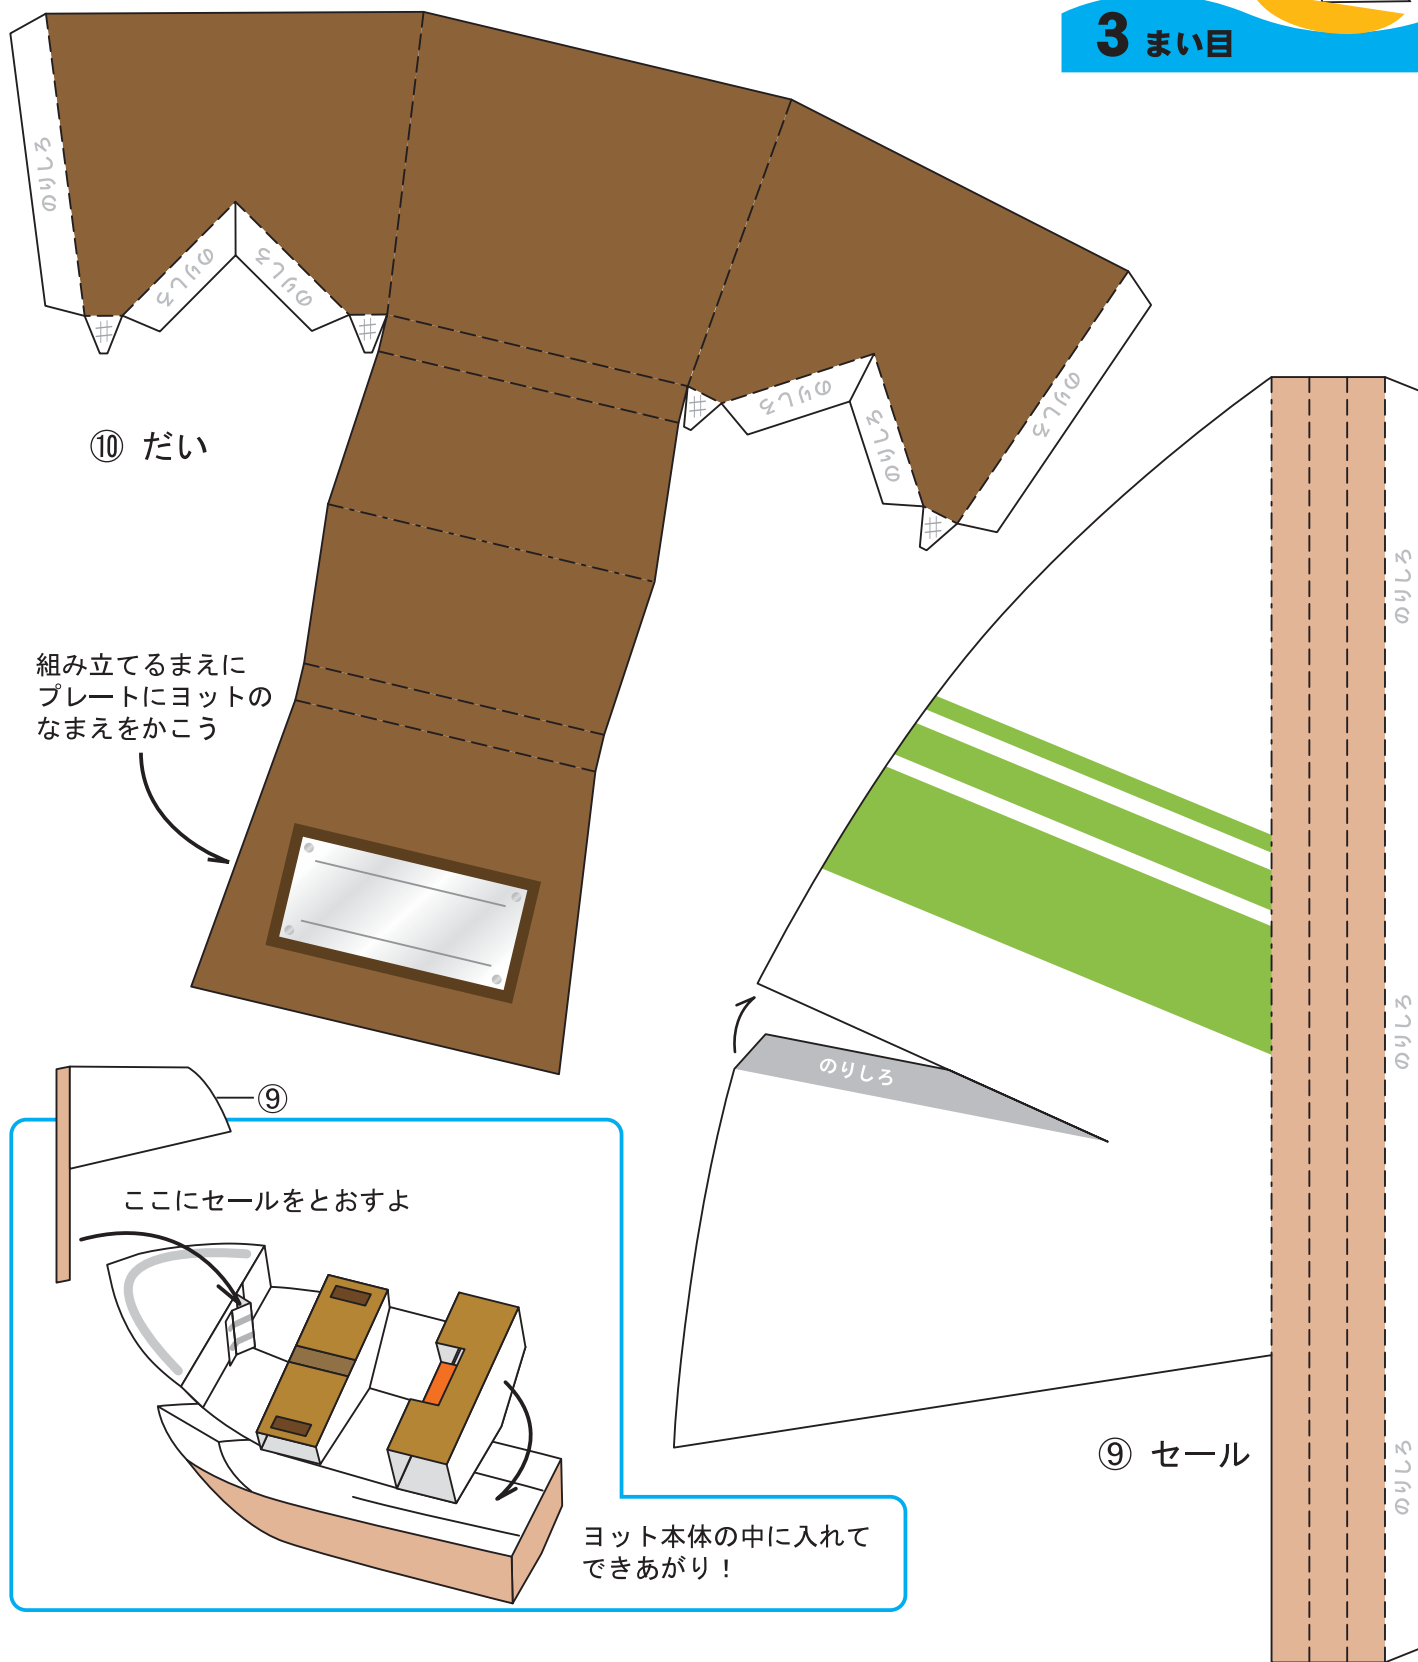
3 まい目

のりしろ
のりしろ
のりしろ
のりしろ
のりしろ
のりしろ

⑩ だい

組み立てるまえに
プレートにヨットの
なまえをかこう

のりしろ

のりしろ
のりしろ
のりしろ

⑨

ここにセールをとおすよ

⑨ セール

ヨット本体の中に入れて
できあがり！